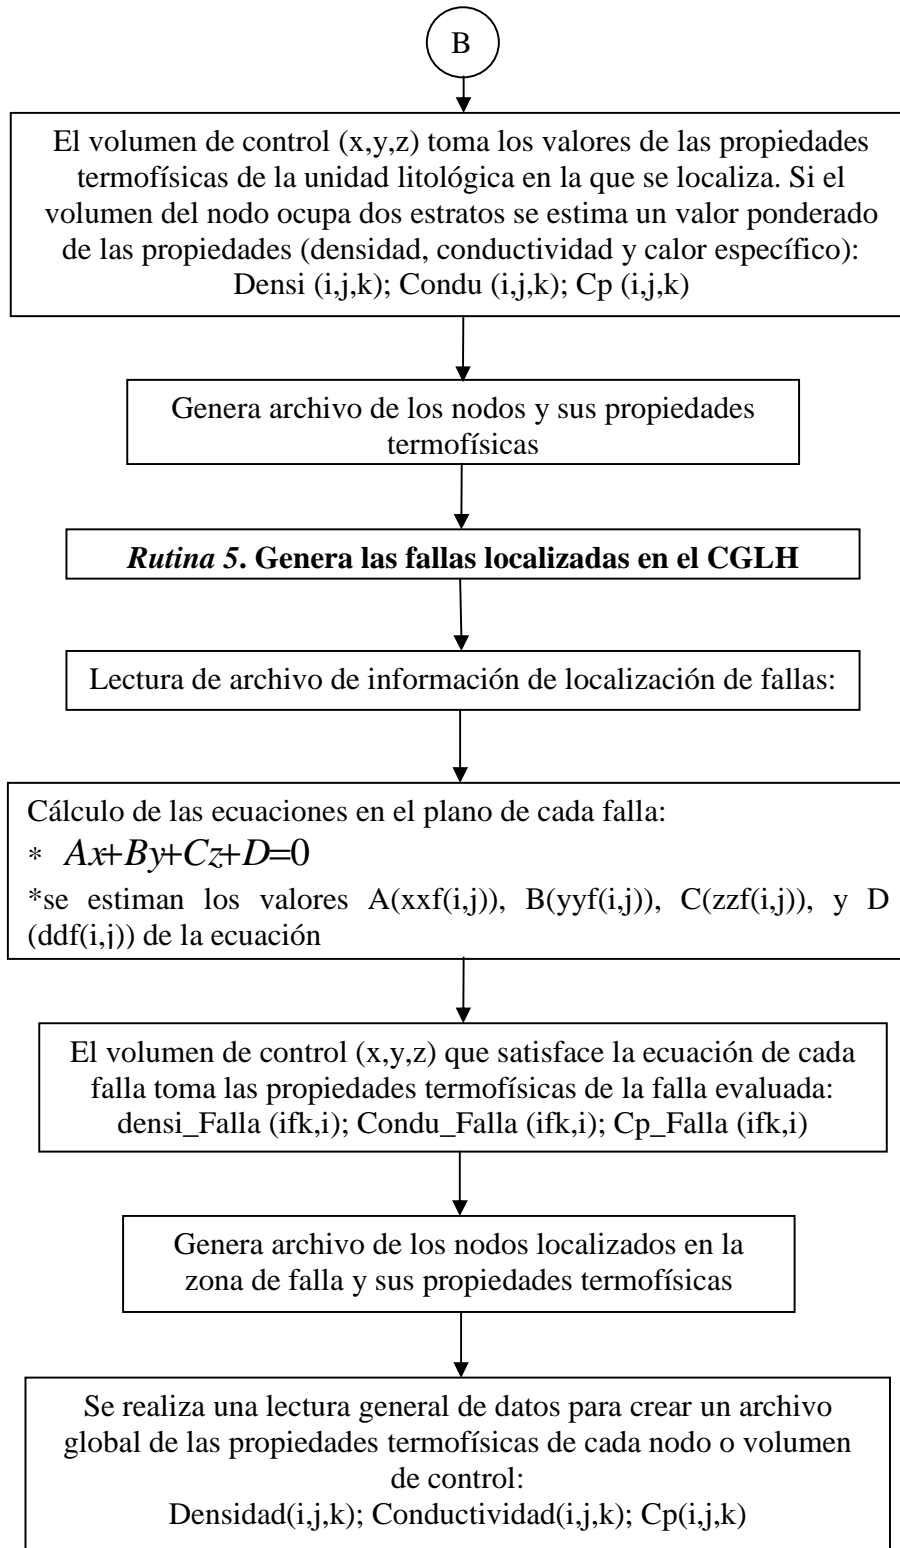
B

El volumen de control (x,y,z) toma los valores de las propiedades termofísicas de la unidad litológica en la que se localiza. Si el volumen del nodo ocupa dos estratos se estima un valor ponderado de las propiedades (densidad, conductividad y calor específico): Densi (i,j,k); Condu (i,j,k); Cp (i,j,k)

Genera archivo de los nodos y sus propiedades termofísicas

*Rutina 5*. **Genera las fallas localizadas en el CGLH**

Lectura de archivo de información de localización de fallas:

Cálculo de las ecuaciones en el plano de cada falla:

* $Ax+By+Cz+D=0$

*se estiman los valores A(xxf(i,j)), B(yyf(i,j)), C(zzf(i,j)), y D (ddf(i,j)) de la ecuación

El volumen de control (x,y,z) que satisface la ecuación de cada falla toma las propiedades termofísicas de la falla evaluada: densi_Falla (ifk,i); Condu_Falla (ifk,i); Cp_Falla (ifk,i)

Genera archivo de los nodos localizados en la zona de falla y sus propiedades termofísicas

Se realiza una lectura general de datos para crear un archivo global de las propiedades termofísicas de cada nodo o volumen de control:
Densidad(i,j,k); Conductividad(i,j,k); Cp(i,j,k)